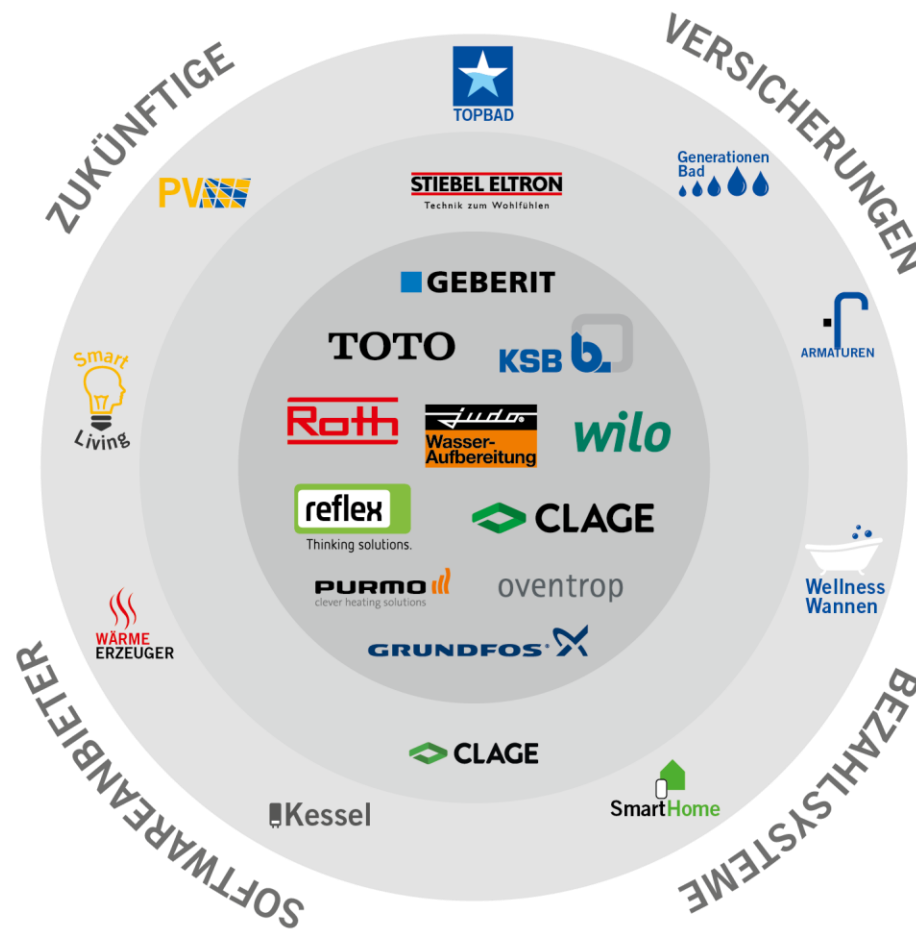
ZUKÜNFTIGE

VERSICHERUNGEN

TOPBAD

PV

STIEBEL ELTRON
Technik zum Wohlfühlen

Generationen Bad

GEBERIT

ARMATUREN

Smart Living

TOTO

KSB

Roth

judo
Wasser-Aufbereitung

wilo

reflex
Thinking solutions.

CLAGE

Wellness Wannen

PURMO
clever heating solutions

oventrop

WÄRME ERZEUGER

GRUNDFOS

CLAGE

Kessel

SmartHome

SOFTWAREANBIETER

BEZAHLSYSTEME